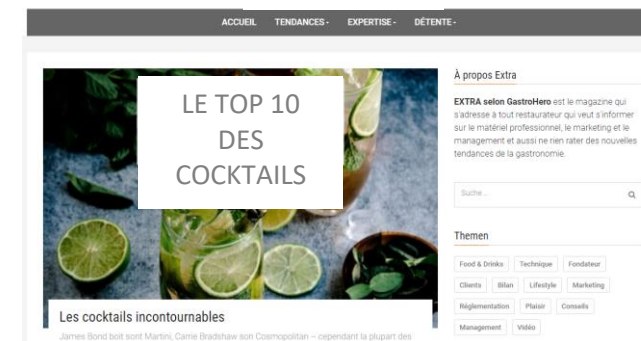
ACCUEIL TENDANCES - EXPERTISE - DÉTENTE -

LE TOP 10 DES COCKTAILS

Les cocktails incontournables

James Bond boit sont Martini, Carrie Bradshaw son Cosmopolitan – cependant la plupart des

À propos Extra

EXTRA selon GastroHero est le magazine qui s'adresse à tout restaurateur qui veut s'informer sur le matériel professionnel, le marketing et le management et aussi ne rien rater des nouvelles tendances de la gastronomie.

Suche ...

Themen

Food & Drinks
Technique
Fondateur
Clients
Bilan
Lifestyle
Marketing
Réglementation
Plaisir
Conseils
Management
Vidéo